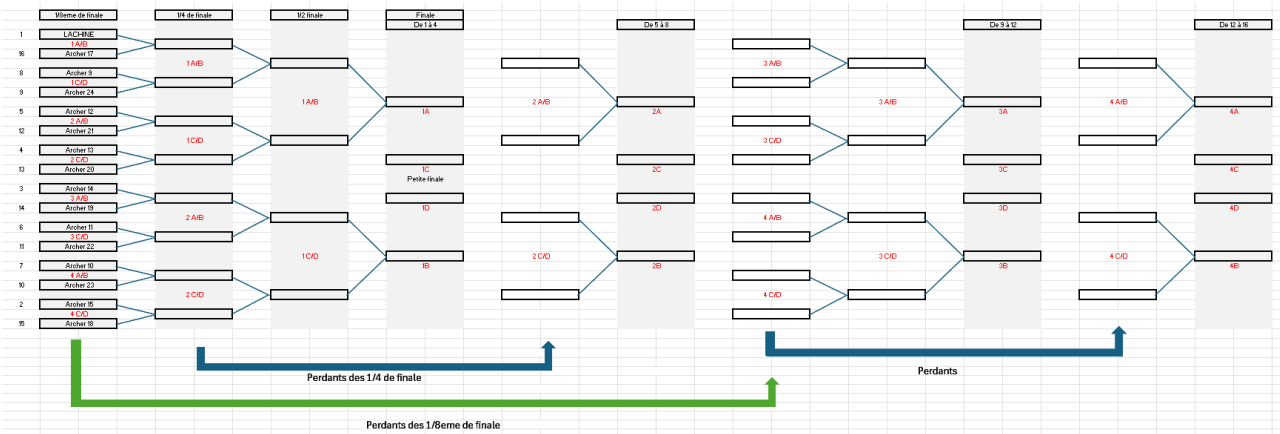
1/8eme de finale

1/4 de finale

1/2 finale

Finale
De 1 à 4

De 5 à 8

De 9 à 12

De 12 à 16

1 LACHINE
1 A/B
16 Archer 17
8 Archer 9
1 C/D
9 Archer 24
5 Archer 12
2 A/B
12 Archer 21
4 Archer 13
2 C/D
13 Archer 20
3 Archer 14
3 A/B
14 Archer 19
6 Archer 11
3 C/D
11 Archer 22
7 Archer 10
4 A/B
10 Archer 23
2 Archer 15
4 C/D
15 Archer 18

1 A/B
1 C/D
2 A/B
2 C/D

1 A/B
1 C/D

1A
1C
Petite finale
1D
1B

2 A/B
2 C/D

2A
2C
2D
2B

3 A/B
3 C/D
4 A/B
4 C/D

3 A/B
3 C/D

3A
3C
3D
3B

4 A/B
4 C/D

4A
4C
4D
4B

Perdants des 1/4 de finale

Perdants

Perdants des 1/8eme de finale